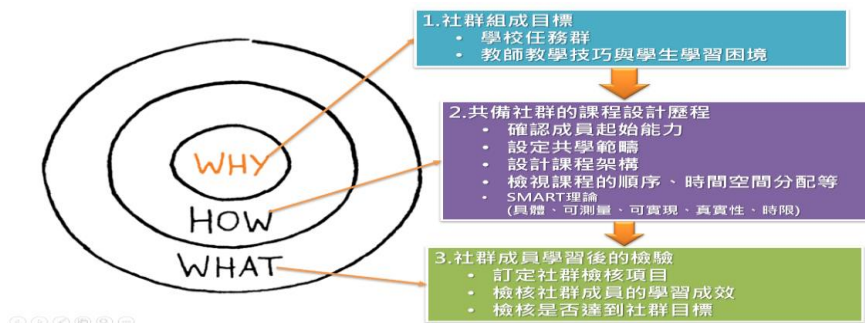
WHY
HOW
WHAT

1.社群組成目標
• 學校任務群
• 教師教學技巧與學生學習困境

2.共備社群的課程設計歷程
• 確認成員起始能力
• 設定共學範疇
• 設計課程架構
• 檢視課程的順序、時間空間分配等
• SMART理論
(具體、可測量、可實現、真實性、時限)

3.社群成員學習後的檢驗
• 訂定社群檢核項目
• 檢核社群成員的學習成效
• 檢核是否達到社群目標